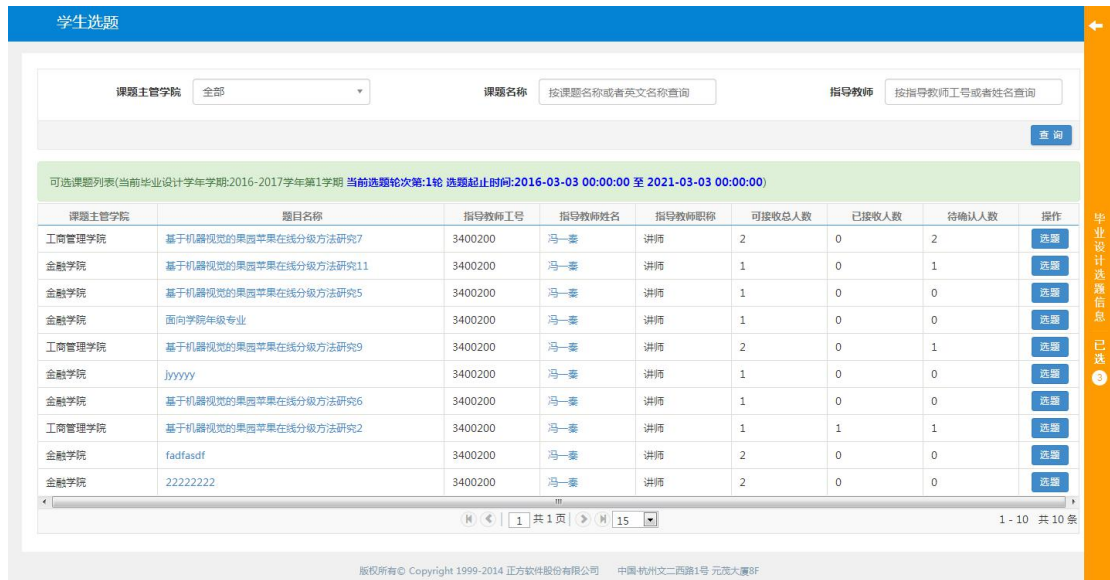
学生选题

课题主管学院 全部

课题名称 按课题名称或者英文名称查询

指导教师 按指导教师工号或者姓名查询

查 询

可选课题列表(当前毕业设计学年学期:2016-2017学年第1学期 当前选题轮次第:1轮 选题起止时间:2016-03-03 00:00:00 至 2021-03-03 00:00:00)

| 课题主管学院 | 题目名称 | 指导教师工号 | 指导教师姓名 | 指导教师职称 | 可接收总人数 | 已接收人数 | 待确认人数 | 操作 |
|---|---|---|---|---|---|---|---|---|
| 工商管理学院 | 基于机器视觉的果园苹果在线分级方法研究7 | 3400200 | 冯一秦 | 讲师 | 2 | 0 | 2 | 选题 |
| 金融学院 | 基于机器视觉的果园苹果在线分级方法研究11 | 3400200 | 冯一秦 | 讲师 | 1 | 0 | 1 | 选题 |
| 金融学院 | 基于机器视觉的果园苹果在线分级方法研究5 | 3400200 | 冯一秦 | 讲师 | 1 | 0 | 0 | 选题 |
| 金融学院 | 面向学院年级专业 | 3400200 | 冯一秦 | 讲师 | 1 | 0 | 0 | 选题 |
| 工商管理学院 | 基于机器视觉的果园苹果在线分级方法研究9 | 3400200 | 冯一秦 | 讲师 | 2 | 0 | 1 | 选题 |
| 金融学院 | jyyyyy | 3400200 | 冯一秦 | 讲师 | 1 | 0 | 0 | 选题 |
| 金融学院 | 基于机器视觉的果园苹果在线分级方法研究6 | 3400200 | 冯一秦 | 讲师 | 1 | 0 | 0 | 选题 |
| 工商管理学院 | 基于机器视觉的果园苹果在线分级方法研究2 | 3400200 | 冯一秦 | 讲师 | 1 | 1 | 1 | 选题 |
| 金融学院 | fadfasdf | 3400200 | 冯一秦 | 讲师 | 2 | 0 | 0 | 选题 |
| 金融学院 | 22222222 | 3400200 | 冯一秦 | 讲师 | 2 | 0 | 0 | 选题 |

1 共1页 15

1 - 10 共 10 条

毕业设计选题信息 已选 3

版权所有© Copyright 1999-2014 正方软件股份有限公司 中国·杭州文二西路1号 元茂大厦8F